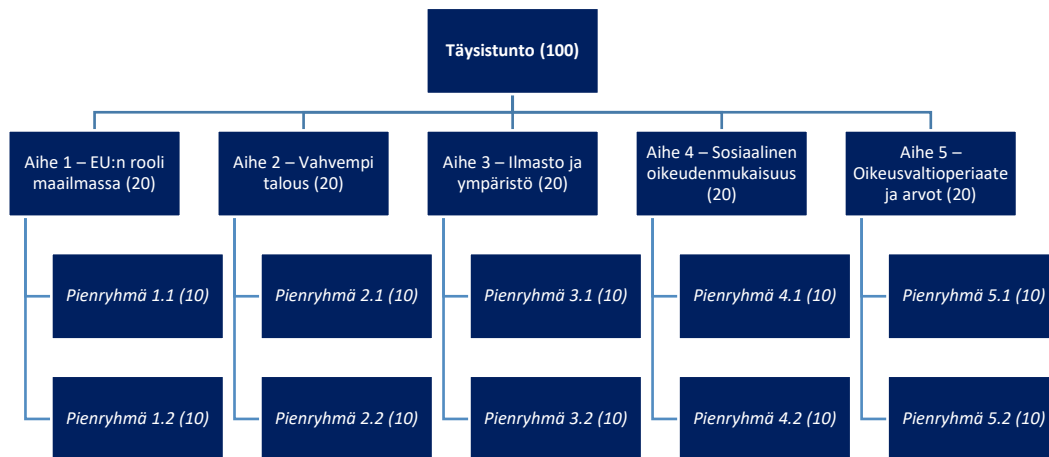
Täysistunto (100)

Aihe 1 – EU:n rooli maailmassa (20)

Pienryhmä 1.1 (10)

Pienryhmä 1.2 (10)

Aihe 2 – Vahvempi talous (20)

Pienryhmä 2.1 (10)

Pienryhmä 2.2 (10)

Aihe 3 – Ilmasto ja ympäristö (20)

Pienryhmä 3.1 (10)

Pienryhmä 3.2 (10)

Aihe 4 – Sosiaalinen oikeudenmukaisuus (20)

Pienryhmä 4.1 (10)

Pienryhmä 4.2 (10)

Aihe 5 – Oikeusvaltioperiaate ja arvot (20)

Pienryhmä 5.1 (10)

Pienryhmä 5.2 (10)